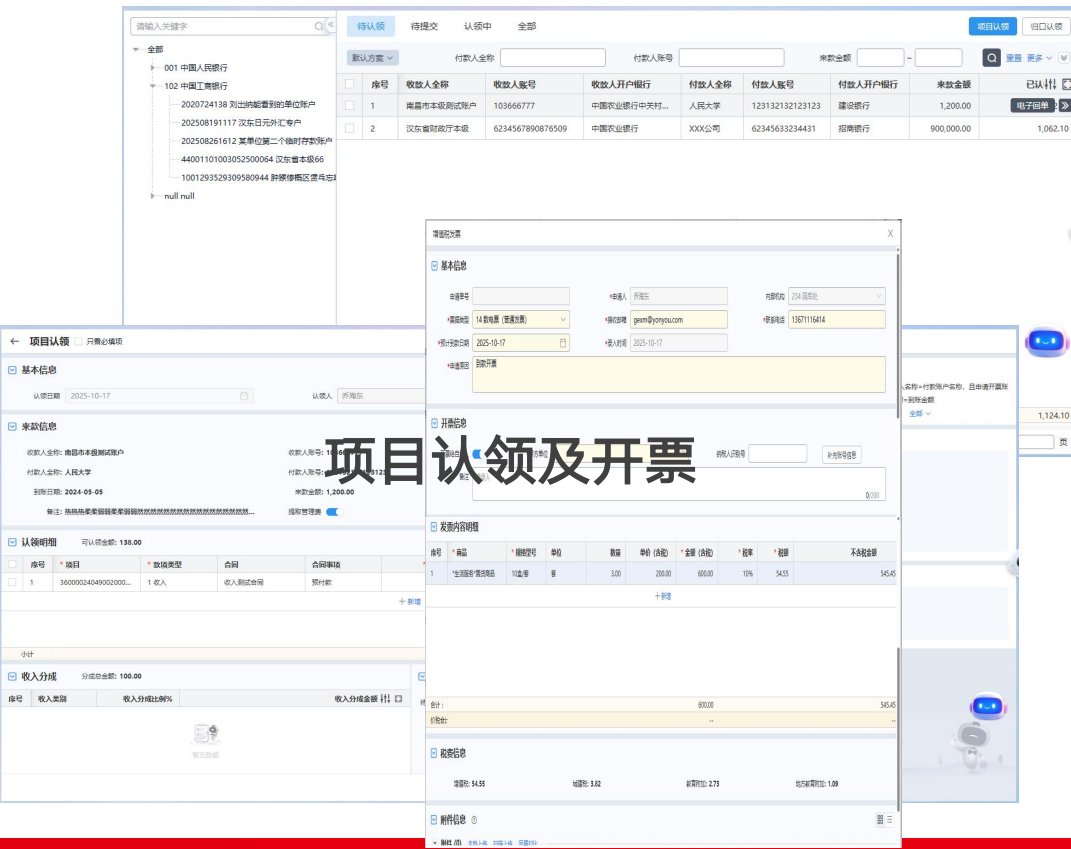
项目认领及开票

请输入关键字

全部
001 中国人民银行
102 中国工商银行
2020724138 刘出纳能看到的单位账户
202508191117 汉东日元外汇专户
202508261612 某单位第二个临时存款账户
4400110100305250064 汉东省本级66
100129352930958094 肿瘤修概区委兵忘
null null

待认领 待提交 认领中 全部

项目认领 归口认领

默认方案 付款人全称 付款人账号 来款金额 - 重置 更多

| 序号 | 收款人全称 | 收款人账号 | 收款人开户银行 | 付款人全称 | 付款人账号 | 付款人开户银行 | 来款金额 | 已认 |
|---|---|---|---|---|---|---|---|---|
| 1 | 南昌市本级测试账户 | 103666777 | 中国农业银行中关村... | 人民大学 | 123132132123123 | 建设银行 | 1,200.00 | 电子回单 |
| 2 | 汉东省财政厅本级 | 6234567890876509 | 中国农业银行 | XXX公司 | 62345633234431 | 招商银行 | 900,000.00 | 1,062.10 |

项目认领 只看必填项

基本信息
认领日期 2025-10-17 认领人 乔海东

来款信息
收款人全称: 南昌市本级测试账户 收款人账号:
付款人全称: 人民大学 付款人账号:
到账日期: 2024-05-05 来款金额: 1,200.00
备注: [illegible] 提取管理费

认领明细 可认领金额: 138.00
| | 序号 | 项目 | 款项类型 | 合同 | 合同事项 |
|---|---|---|---|---|---|
| | 1 | 36000024049002000... | 1 收入 | 收入测试合同 | 预付款 |
+ 新增
小计

收入分成 分成总金额: 100.00
序号 收入类别 收入分成比例% 收入分成金额
暂无数据

增值税发票 X

基本信息
申请单号 申请人 乔海东 内部机构 234 周周处
票据类型 14 数电票 (普通发票) 接收邮箱 gesm@yonyou.com 联系电话 13671116414
预计到款日期 2025-10-17 录入时间 2025-10-17
申请原因 到款开票

开票信息
纳税人识别号 补充账号信息
备注 0/200

发票内容明细
| 序号 | 商品 | 规格型号 | 单位 | 数量 | 单价 (含税) | 金额 (含税) | 税率 | 税额 | 不含税金额 |
|---|---|---|---|---|---|---|---|---|---|
| 1 | *生活服务*酒店用品 | 10盒/箱 | 箱 | 3.00 | 200.00 | 600.00 | 10% | 54.55 | 545.45 |
+ 新增
合计: 600.00 545.45
价税合计: ...

税费信息
增值税: 54.55 城建税: 3.82 教育附加: 2.73 地方教育附加: 1.09

附件信息

名称、付款账户名称、且申请开票账 到账金额
全部
1,124.10
页